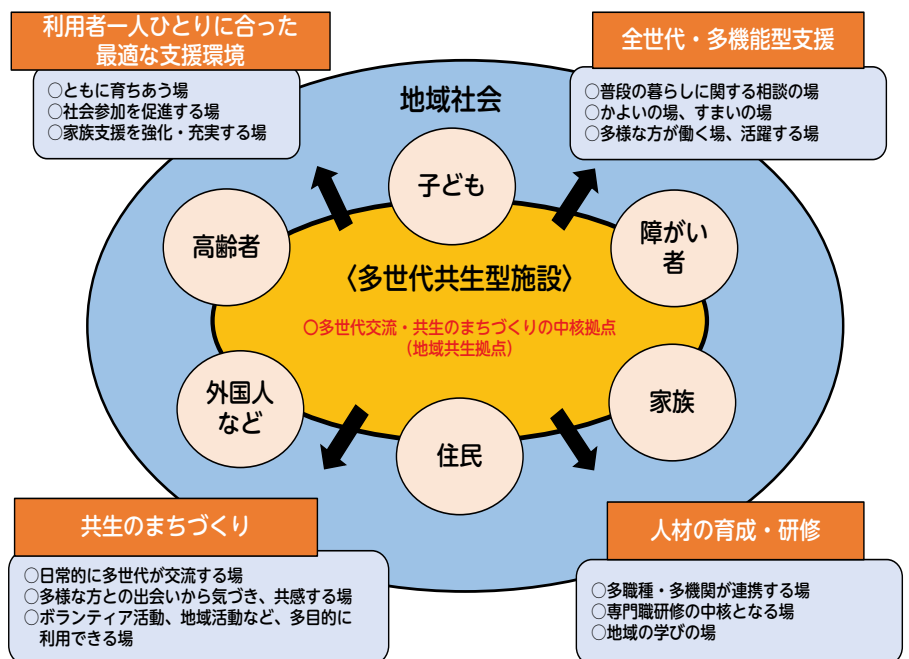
利用者一人ひとりに合った最適な支援環境

○ともに育ちあう場
○社会参加を促進する場
○家族支援を強化・充実する場

全世代・多機能型支援

○普段の暮らしに関する相談の場
○かよいの場、すまいの場
○多様な方が働く場、活躍する場

地域社会

子ども

高齢者

障がい者

〈多世代共生型施設〉

○多世代交流・共生のまちづくりの中核拠点
（地域共生拠点）

外国人など

家族

住民

共生のまちづくり

○日常的に多世代が交流する場
○多様な方との出会いから気づき、共感する場
○ボランティア活動、地域活動など、多目的に利用できる場

人材の育成・研修

○多職種・多機関が連携する場
○専門職研修の中核となる場
○地域の学びの場